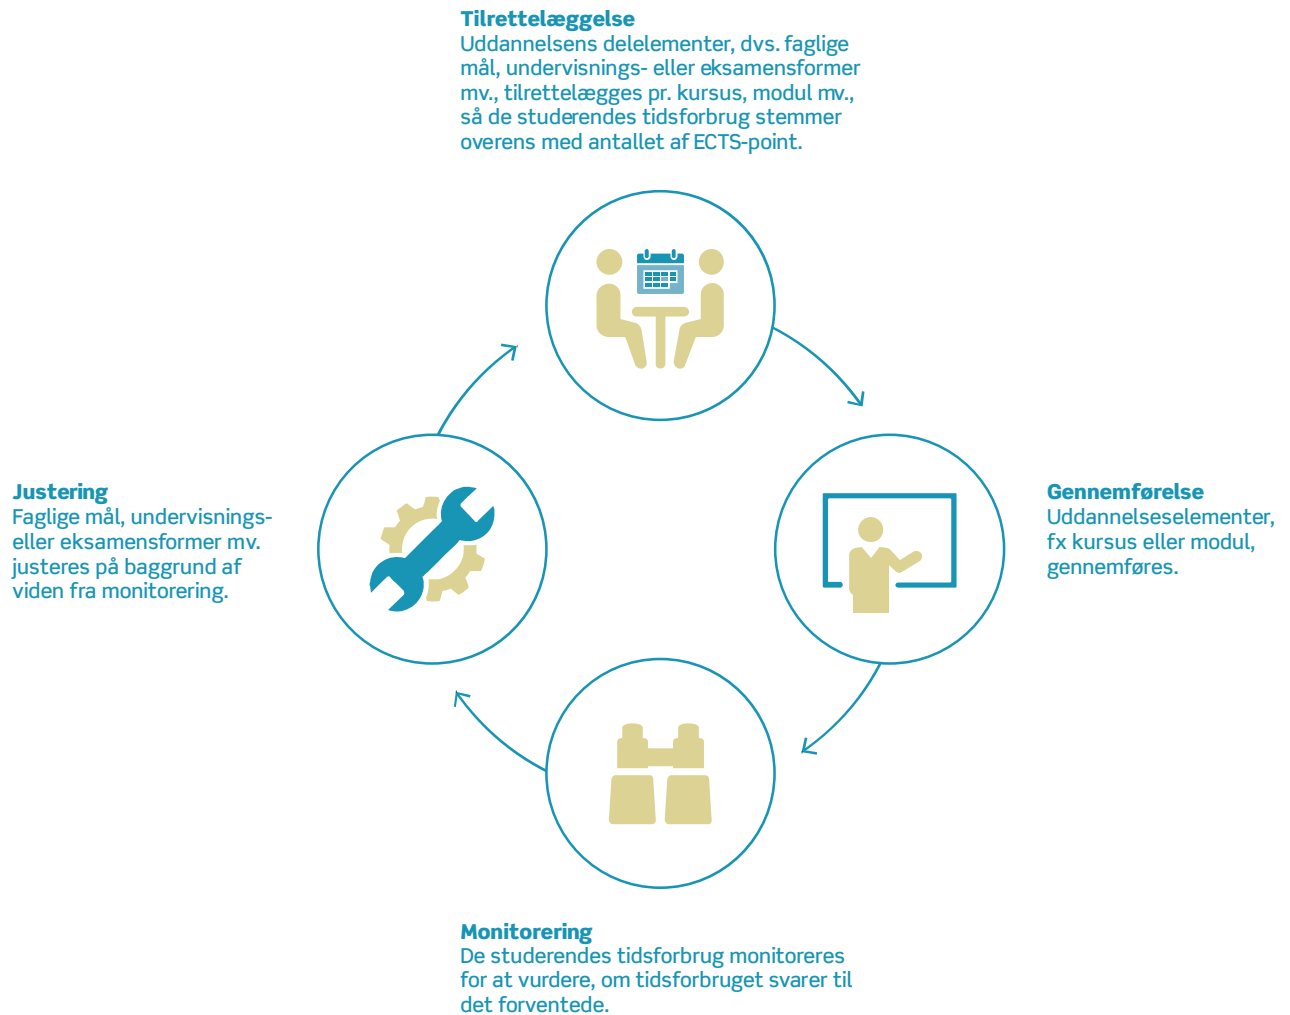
**Tilrettelæggelse**
Uddannelsens delelementer, dvs. faglige mål, undervisnings- eller eksamensformer mv., tilrettelægges pr. kursus, modul mv., så de studerendes tidsforbrug stemmer overens med antallet af ECTS-point.

**Justering**
Faglige mål, undervisnings- eller eksamensformer mv. justeres på baggrund af viden fra monitorering.

**Gennemførelse**
Uddannelseselementer, fx kursus eller modul, gennemføres.

**Monitorering**
De studerendes tidsforbrug monitoreres for at vurdere, om tidsforbruget svarer til det forventede.